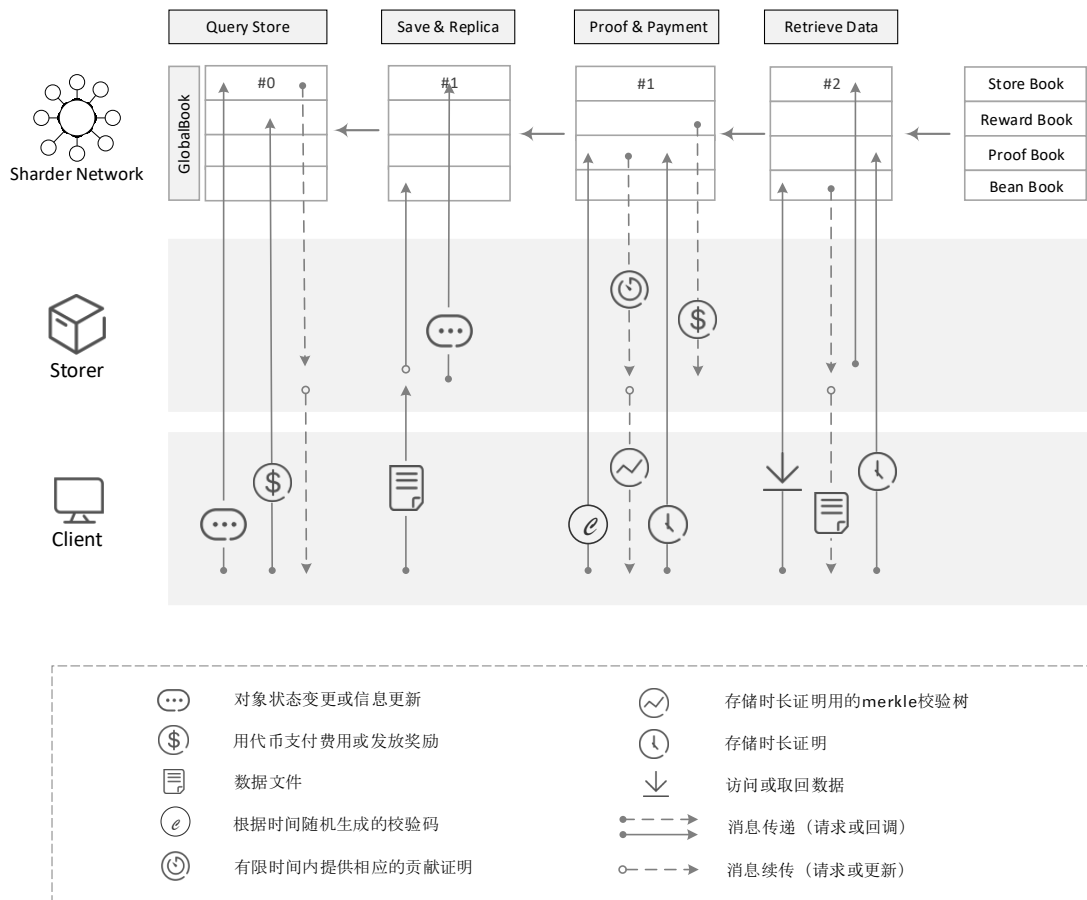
Query Store

Save & Replica

Proof & Payment

Retrieve Data

GlobalBook

#0

#1

#1

#2

Store Book

Reward Book

Proof Book

Bean Book

Sharder Network

Storer

Client

对象状态变更或信息更新

用代币支付费用或发放奖励

数据文件

根据时间随机生成的校验码

有限时间内提供相应的贡献证明

存储时长证明用的merkle校验树

存储时长证明

访问或取回数据

消息传递（请求或回调）

消息续传（请求或更新）